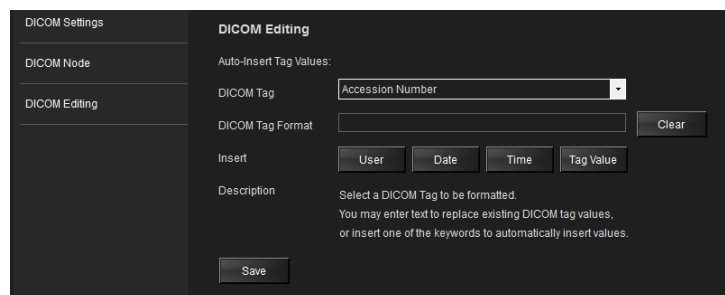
DICOM Settings

DICOM Node

DICOM Editing

DICOM Editing

Auto-Insert Tag Values:

DICOM Tag | Accession Number

DICOM Tag Format | Clear

Insert | User | Date | Time | Tag Value

Description

Select a DICOM Tag to be formatted.
You may enter text to replace existing DICOM tag values, or insert one of the keywords to automatically insert values.

Save